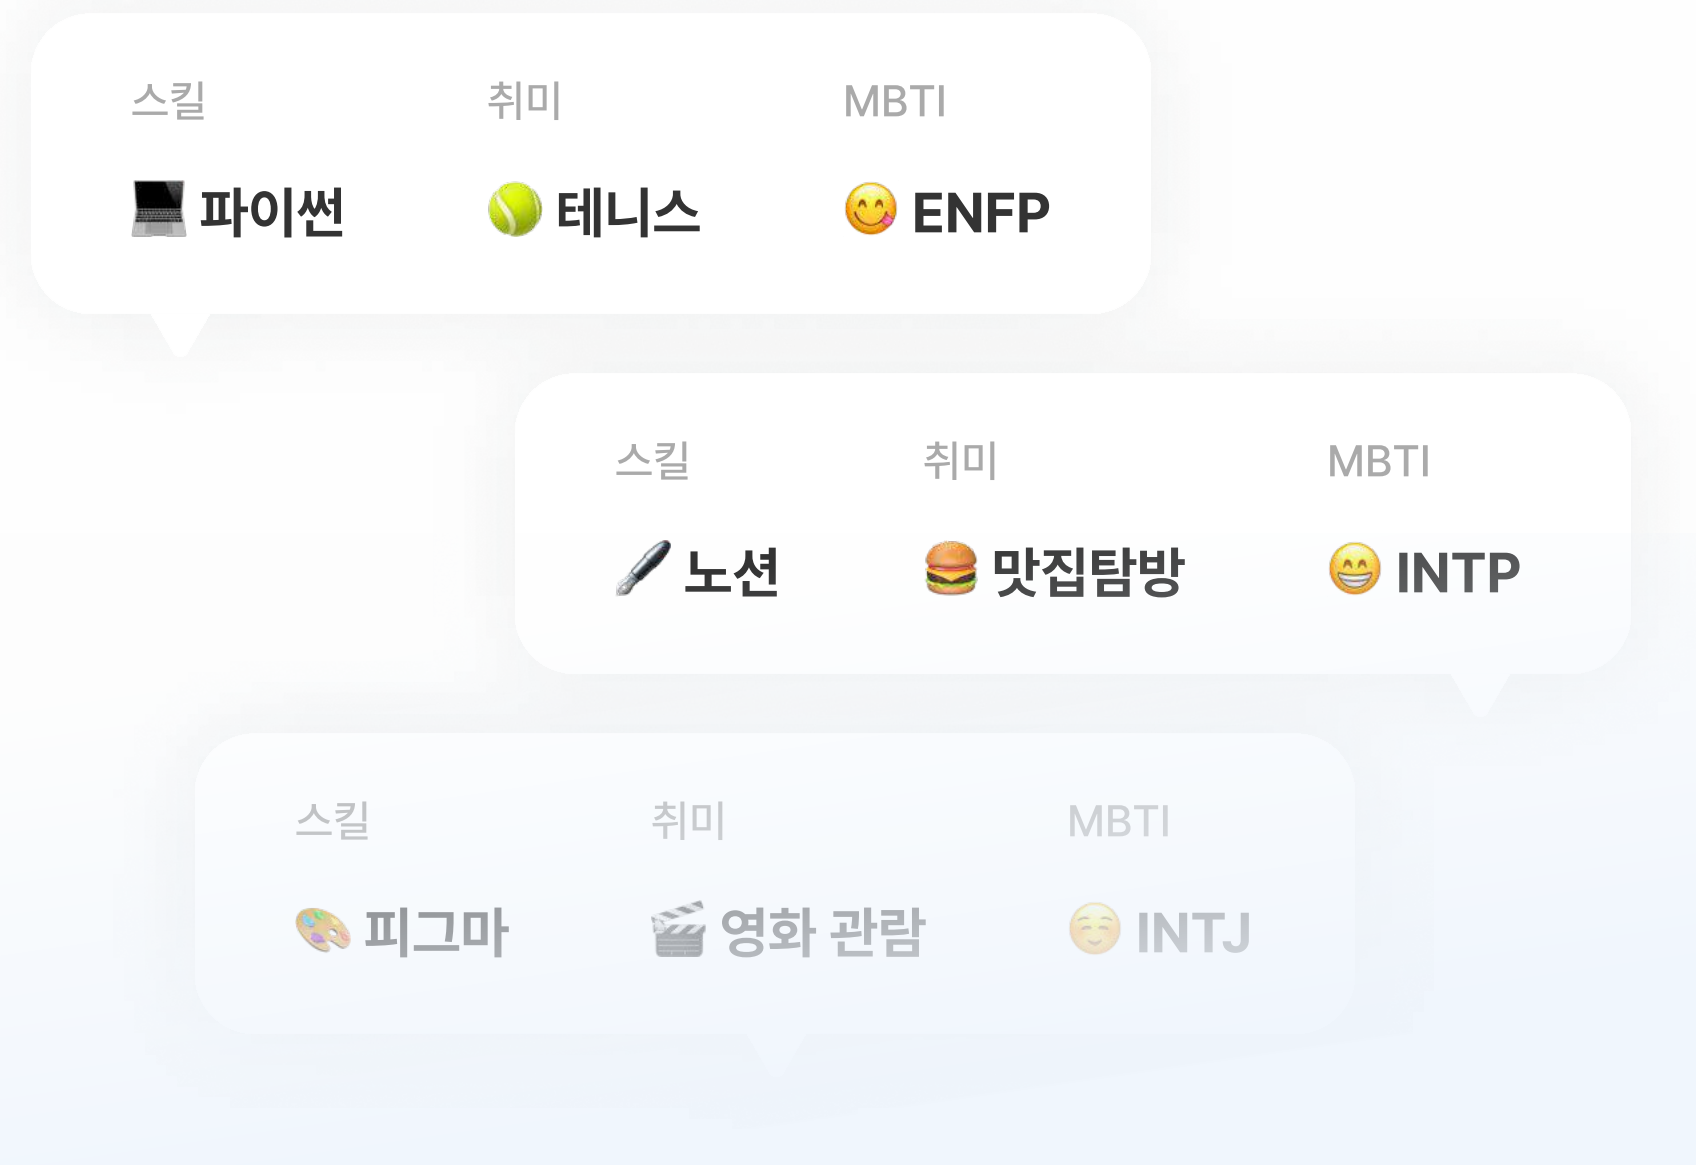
| 스킬 | 취미 | MBTI |
|---|---|---|
| 💻 파이썬 | 🎾 테니스 | 😋 ENFP |

| 스킬 | 취미 | MBTI |
|---|---|---|
| 🖋️ 노션 | 🍔 맛집탐방 | 😁 INTP |

| 스킬 | 취미 | MBTI |
|---|---|---|
| 🎨 피그마 | 🎬 영화 관람 | ☺️ INTJ |